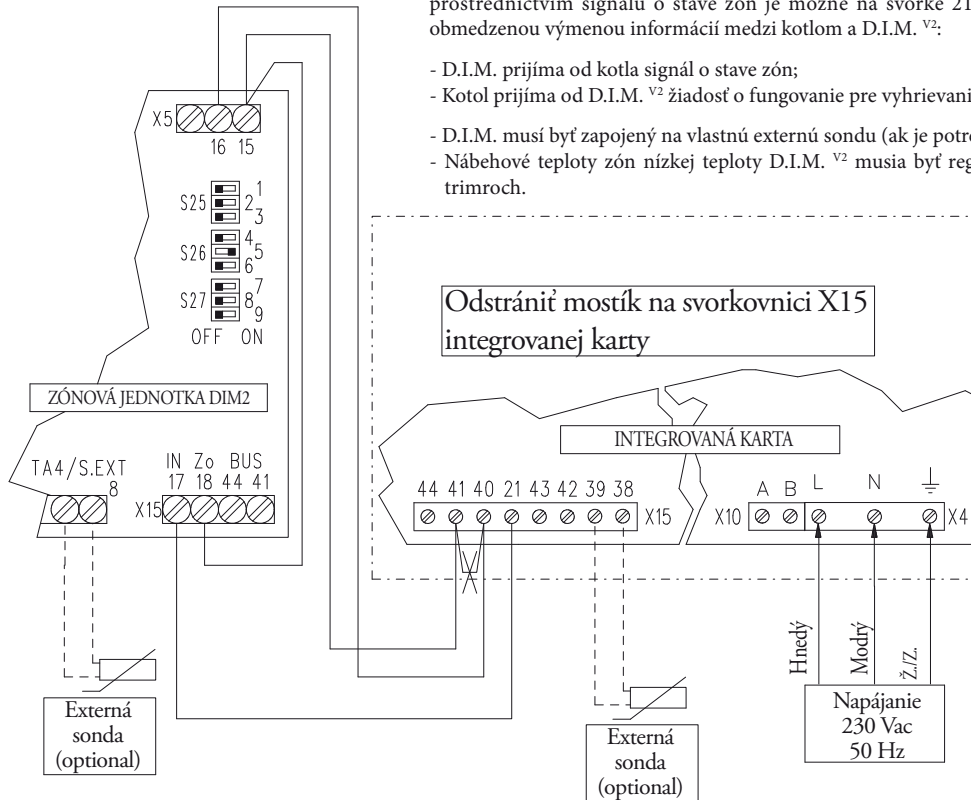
prostredníctvím signálu o stave zón je možné na svorke 21 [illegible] obmedzenou výmenou informácií medzi kotlom a D.I.M. V2:

- D.I.M. prijíma od kotla signál o stave zón;
- Kotol prijíma od D.I.M. V2 žiadosť o fungovanie pre vyhrievani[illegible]

- D.I.M. musí byť zapojený na vlastnú externú sondu (ak je potre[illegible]
- Nábehové teploty zón nízkej teploty D.I.M. V2 musia byť reg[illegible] trimroch.

X5
16 15
S25 1 2 3
S26 4 5 6
S27 7 8 9
OFF ON

ZÓNOVÁ JEDNOTKA DIM2

TA4/S.EXT 8
IN Zo BUS
X15 17 18 44 41

Odstrániť mostík na svorkovnici X15 integrovanej karty

INTEGROVANÁ KARTA

44 41 40 21 43 42 39 38 X15

X10 A B L N X4

Hnedý
Modrý
Ž./Z.

Napájanie
230 Vac
50 Hz

Externá sonda (optional)

Externá sonda (optional)